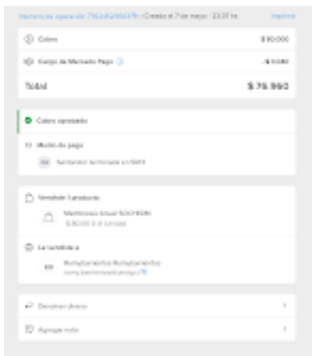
Número de operación 7982452868 · Creado el 7 de mayo · 23:31 hs.	Imprimir

Cobro	$ 80.000

Cargo de Mercado Pago	- $ 3.080

Total	$ 76.992

Cobro aprobado

Medio de pago

Santander terminada en 0913

Vendiste 1 producto

Membresía Anual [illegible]
$ 80.000 x 1 unidad

Le vendiste a

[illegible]
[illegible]

Devolver dinero

Agregar nota